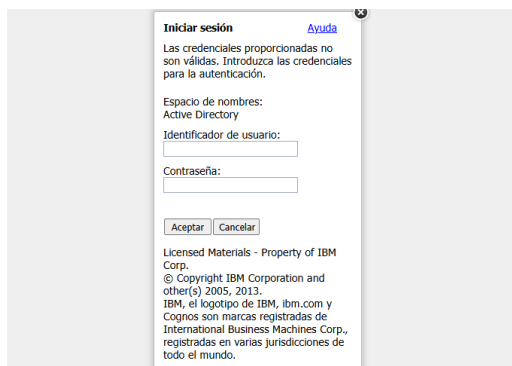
Iniciar sesión Ayuda

Las credenciales proporcionadas no son válidas. Introduzca las credenciales para la autenticación.

Espacio de nombres:
Active Directory

Identificador de usuario:

Contraseña:

Aceptar Cancelar

Licensed Materials - Property of IBM Corp.
© Copyright IBM Corporation and other(s) 2005, 2013.
IBM, el logotipo de IBM, ibm.com y Cognos son marcas registradas de International Business Machines Corp., registradas en varias jurisdicciones de todo el mundo.